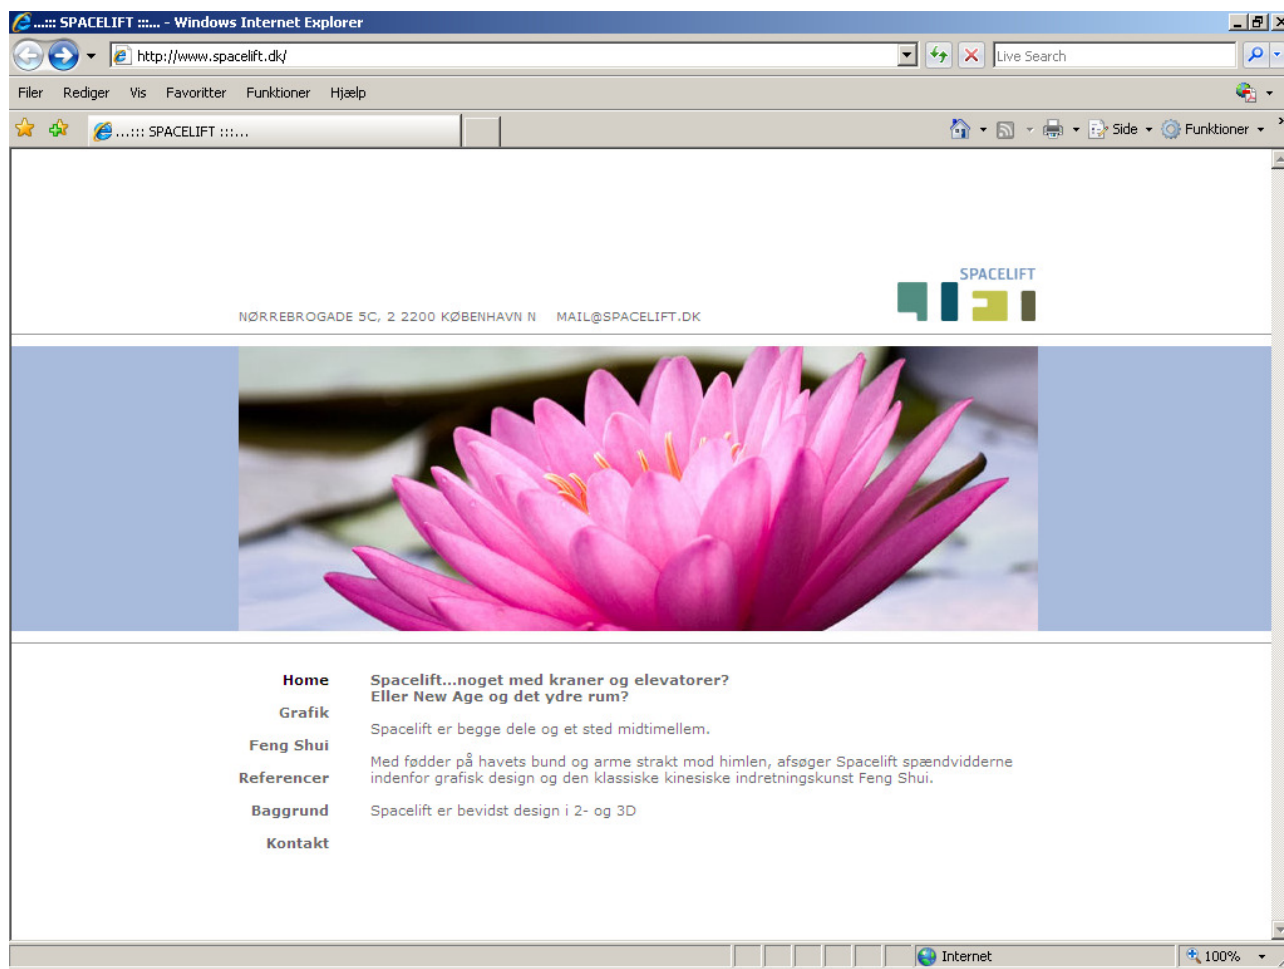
...::: SPACELIFT :::... - Windows Internet Explorer

http://www.spacelift.dk/

Live Search

Filer Rediger Vis Favoritter Funktioner Hjælp

...::: SPACELIFT :::...

Side Funktioner

SPACELIFT

NØRREBROGADE 5C, 2 2200 KØBENHAVN N MAIL@SPACELIFT.DK

Home
Grafik
Feng Shui
Referencer
Baggrund
Kontakt

Spacelift...noget med kraner og elevatorer?
Eller New Age og det ydre rum?

Spacelift er begge dele og et sted midtimellem.

Med fødder på havets bund og arme strakt mod himlen, afsøger Spacelift spændvidderne indenfor grafisk design og den klassiske kinesiske indretningskunst Feng Shui.

Spacelift er bevidst design i 2- og 3D

Internet

100%